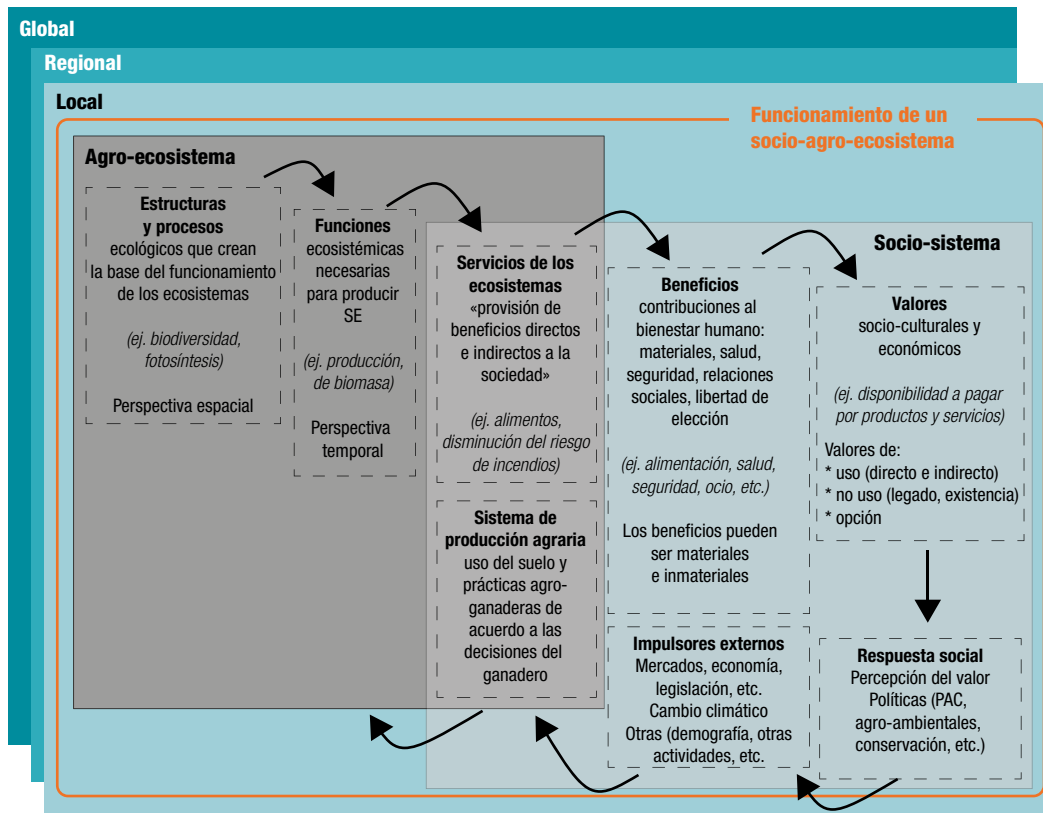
Global

Regional

Local

Funcionamiento de un socio-agro-ecosistema

Agro-ecosistema

Estructuras y procesos
ecológicos que crean la base del funcionamiento de los ecosistemas

(ej. biodiversidad, fotosíntesis)

Perspectiva espacial

Funciones
ecosistémicas necesarias para producir SE

(ej. producción, de biomasa)

Perspectiva temporal

Servicios de los ecosistemas
«provisión de beneficios directos e indirectos a la sociedad»

(ej. alimentos, disminución del riesgo de incendios)

Sistema de producción agraria
uso del suelo y prácticas agroganaderas de acuerdo a las decisiones del ganadero

Socio-sistema

Beneficios
contribuciones al bienestar humano: materiales, salud, seguridad, relaciones sociales, libertad de elección

(ej. alimentación, salud, seguridad, ocio, etc.)

Los beneficios pueden ser materiales e inmateriales

Valores
socio-culturales y económicos

(ej. disponibilidad a pagar por productos y servicios)

Valores de:
* uso (directo e indirecto)
* no uso (legado, existencia)
* opción

Impulsores externos
Mercados, economía, legislación, etc.
Cambio climático
Otras (demografía, otras actividades, etc.

Respuesta social
Percepción del valor
Políticas (PAC, agro-ambientales, conservación, etc.)